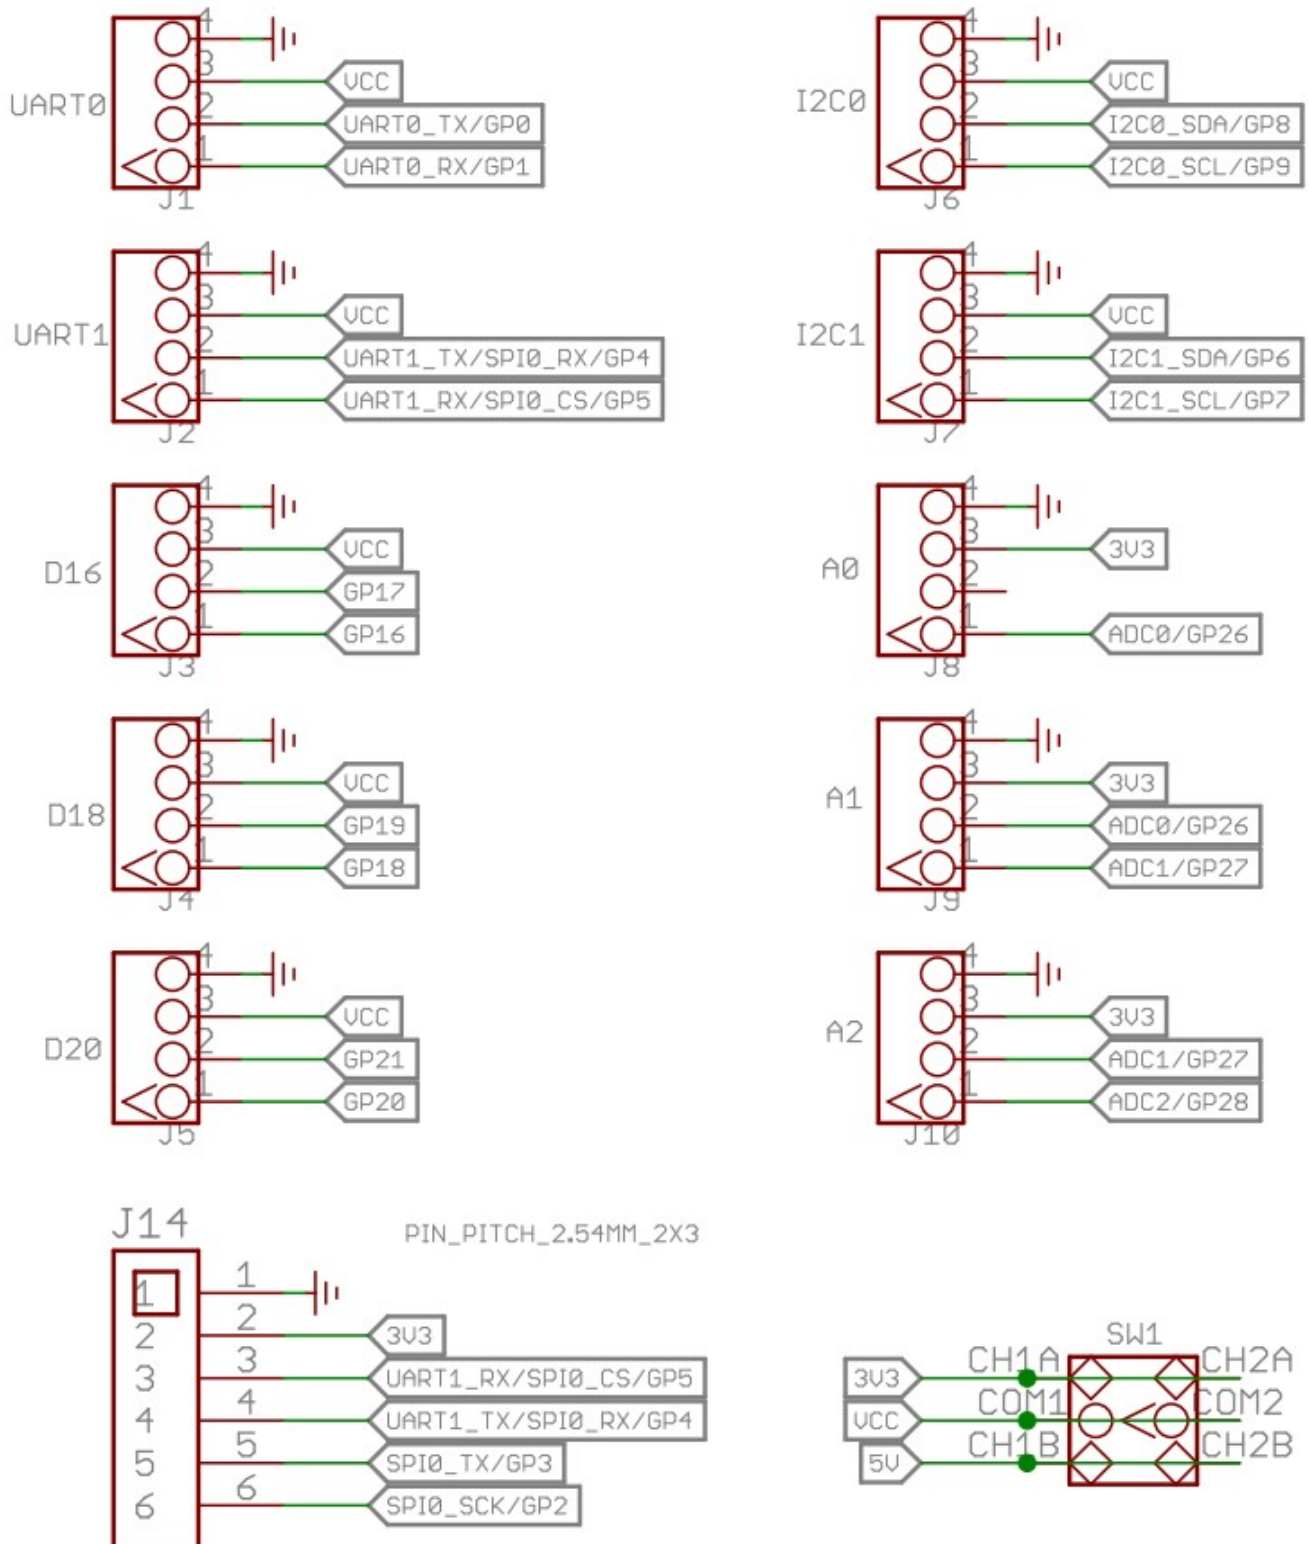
UART0
4
3
2
1
VCC
UART0_TX/GP0
UART0_RX/GP1
J1

I2C0
4
3
2
1
VCC
I2C0_SDA/GP8
I2C0_SCL/GP9
J6

UART1
4
3
2
1
VCC
UART1_TX/SPI0_RX/GP4
UART1_RX/SPI0_CS/GP5
J2

I2C1
4
3
2
1
VCC
I2C1_SDA/GP6
I2C1_SCL/GP7
J7

D16
4
3
2
1
VCC
GP17
GP16
J3

A0
4
3
2
1
3V3
ADC0/GP26
J8

D18
4
3
2
1
VCC
GP19
GP18
J4

A1
4
3
2
1
3V3
ADC0/GP26
ADC1/GP27
J9

D20
4
3
2
1
VCC
GP21
GP20
J5

A2
4
3
2
1
3V3
ADC1/GP27
ADC2/GP28
J10

J14
PIN_PITCH_2.54MM_2X3
1
2
3
4
5
6
1
2
3
4
5
6
3V3
UART1_RX/SPI0_CS/GP5
UART1_TX/SPI0_RX/GP4
SPI0_TX/GP3
SPI0_SCK/GP2

SW1
3V3
VCC
5V
CH1A
COM1
CH1B
CH2A
COM2
CH2B